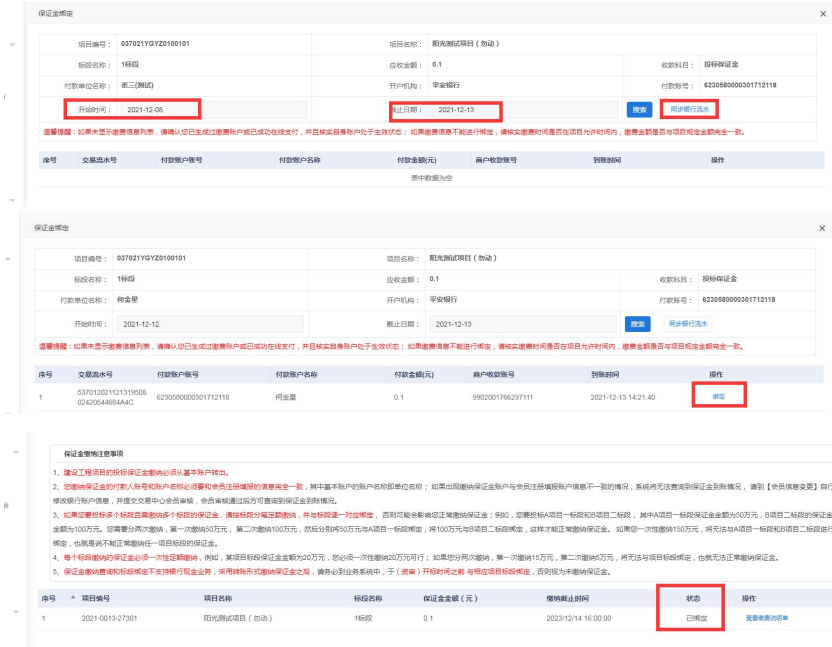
保证金绑定

项目编号： 037021YGYZ0100101
项目名称： 阳光测试项目（勿动）
标段名称： 1标段
应收金额： 0.1
收款科目： 投标保证金
付款单位名称： 张三(测试)
开户机构： 平安银行
付款账号： 6230580000301712118
开始时间： 2021-12-08
截止日期： 2021-12-13
搜索
同步银行流水

温馨提醒：如果未显示缴费信息列表，请确认您已生成过缴费账户或已成功在线支付，并且核实自身账户处于生效状态；如果缴费信息不能进行绑定，请核实缴费时间是否在项目允许时间内，缴费金额是否与项目规定金额完全一致。

| 序号 | 交易流水号 | 付款账户账号 | 付款账户名称 | 付款金额(元) | 商户收款账号 | 到账时间 | 操作 |
|---|---|---|---|---|---|---|---|
| 表中数据为空 | | | | | | | |

保证金绑定

项目编号： 037021YGYZ0100101
项目名称： 阳光测试项目（勿动）
标段名称： 1标段
应收金额： 0.1
收款科目： 投标保证金
付款单位名称： 何金星
开户机构： 平安银行
付款账号： 6230580000301712118
开始时间： 2021-12-12
截止日期： 2021-12-13
搜索
同步银行流水

温馨提醒：如果未显示缴费信息列表，请确认您已生成过缴费账户或已成功在线支付，并且核实自身账户处于生效状态；如果缴费信息不能进行绑定，请核实缴费时间是否在项目允许时间内，缴费金额是否与项目规定金额完全一致。

| 序号 | 交易流水号 | 付款账户账号 | 付款账户名称 | 付款金额(元) | 商户收款账号 | 到账时间 | 操作 |
|---|---|---|---|---|---|---|---|
| 1 | 53701202112131950802420544684A4C | 6230580000301712118 | 何金星 | 0.1 | 9902001766297111 | 2021-12-13 14:21:40 | 绑定 |

保证金缴纳注意事项

1、建设工程项目的投标保证金缴纳必须从基本账户转出。
2、您缴纳保证金的付款人账号和账户名称必须要和会员注册填报的信息完全一致，其中基本账户的账户名称即单位名称；如果出现缴纳保证金账户与会员注册填报账户信息不一致的情况，系统将无法查询到保证金到账情况，请到【会员信息变更】自行修改银行账户信息，并提交交易中心会员审核，会员审核通过后方可查询到保证金到账情况。
3、如果您要投标多个标段且需缴纳多个标段的保证金，请按标段分笔足额缴纳，并与标段逐一对应绑定，否则可能会影响您正常缴纳保证金；例如，您要投标A项目一标段和B项目二标段，其中A项目一标段保证金金额为50万元，B项目二标段的保证金金额为100万元。您需要分两次缴纳，第一次缴纳50万元，第二次缴纳100万元，然后分别将50万元与A项目一标段绑定，将100万元与B项目二标段绑定，这样才能正常缴纳保证金。如果您一次性缴纳150万元，将无法与A项目一标段和B项目二标段进行绑定，也就是将不能正常缴纳任一项目标段的保证金。
4、每个标段缴纳的保证金必须一次性足额缴纳，例如，某项目标段保证金金额为20万元，您必须一次性缴纳20万元可行；如果您分两次缴纳，第一次缴纳15万元，第二次缴纳5万元，将无法与项目标段绑定，也就无法正常缴纳保证金。
5、保证金缴纳查询和标段绑定不支持银行现金业务，采用转账形式缴纳保证金之后，请务必到业务系统中，于（提审）开标时间之前 与相应项目标段绑定，否则视为未缴纳保证金。

| 序号 | 项目编号 | 项目名称 | 标段名称 | 保证金金额（元） | 缴纳截止时间 | 状态 | 操作 |
|---|---|---|---|---|---|---|---|
| 1 | 2021-0013-27301 | 阳光测试项目（勿动） | 1标段 | 0.1 | 2023/12/14 16:00:00 | 已绑定 | 查看缴费明细单 |